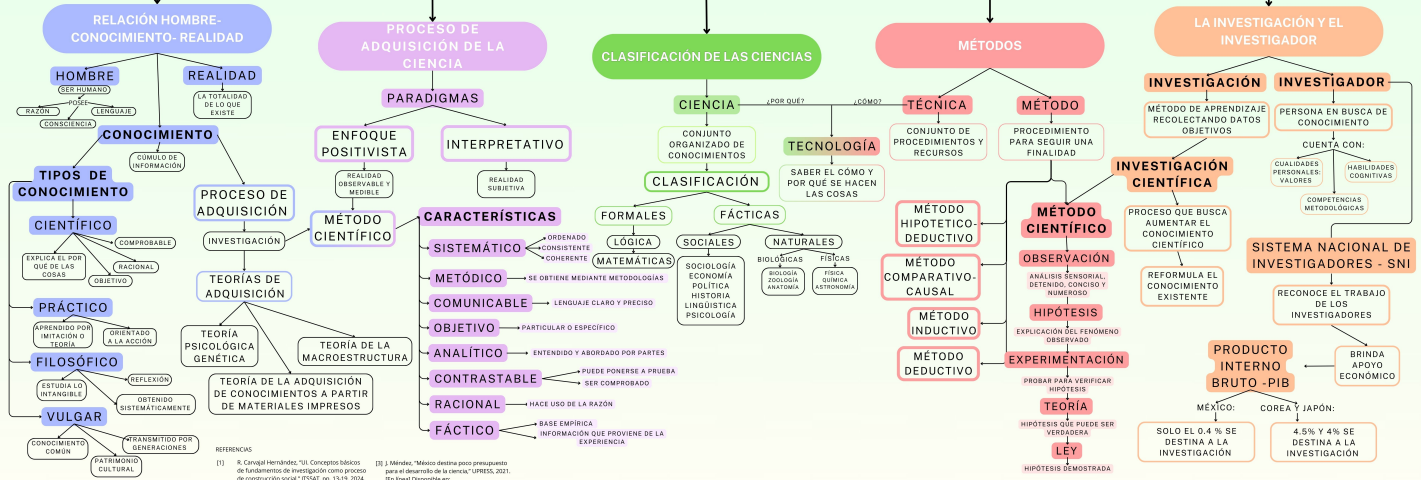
RELACIÓN HOMBRE-CONOCIMIENTO- REALIDAD

HOMBRE
SER HUMANO
POSEE
RAZÓN
LENGUAJE
CONSCIENCIA
REALIDAD
LA TOTALIDAD DE LO QUE EXISTE
CONOCIMIENTO
CÚMULO DE INFORMACIÓN
TIPOS DE CONOCIMIENTO
CIENTÍFICO
COMPROBABLE
EXPLICA EL POR QUÉ DE LAS COSAS
RACIONAL
OBJETIVO
PRÁCTICO
APRENDIDO POR IMITACIÓN O TEORÍA
ORIENTADO A LA ACCIÓN
FILOSÓFICO
REFLEXIÓN
ESTUDIA LO INTANGIBLE
OBTENIDO SISTEMÁTICAMENTE
VULGAR
CONOCIMIENTO COMÚN
TRANSMITIDO POR GENERACIONES
PATRIMONIO CULTURAL

PROCESO DE ADQUISICIÓN DE LA CIENCIA
PARADIGMAS
ENFOQUE POSITIVISTA
INTERPRETATIVO
REALIDAD OBSERVABLE Y MEDIBLE
REALIDAD SUBJETIVA
PROCESO DE ADQUISICIÓN
INVESTIGACIÓN
MÉTODO CIENTÍFICO
TEORÍAS DE ADQUISICIÓN
TEORÍA PSICOLÓGICA GENÉTICA
TEORÍA DE LA MACROESTRUCTURA
TEORÍA DE LA ADQUISICIÓN DE CONOCIMIENTOS A PARTIR DE MATERIALES IMPRESOS
CARACTERÍSTICAS
SISTEMÁTICO
ORDENADO
CONSISTENTE
COHERENTE
METÓDICO
SE OBTIENE MEDIANTE METODOLOGÍAS
COMUNICABLE
LENGUAJE CLARO Y PRECISO
OBJETIVO
PARTICULAR O ESPECÍFICO
ANALÍTICO
ENTENDIDO Y ABORDADO POR PARTES
CONTRASTABLE
PUEDE PONERSE A PRUEBA
SER COMPROBADO
RACIONAL
HACE USO DE LA RAZÓN
FÁCTICO
BASE EMPÍRICA
INFORMACIÓN QUE PROVIENE DE LA EXPERIENCIA

REFERENCIAS
[1] R. Carvajal Hernández, "U1. Conceptos básicos de fundamentos de investigación como proceso de construcción social," ITSSAT, pp. 13-19, 2024.
[3] J. Méndez, "México destina poco presupuesto para el desarrollo de la ciencia," UPRESS, 2021. [En línea] Disponible en:

CLASIFICACIÓN DE LAS CIENCIAS
CIENCIA
¿POR QUÉ?
¿CÓMO?
CONJUNTO ORGANIZADO DE CONOCIMIENTOS
TECNOLOGÍA
SABER EL CÓMO Y POR QUÉ SE HACEN LAS COSAS
CLASIFICACIÓN
FORMALES
FÁCTICAS
LÓGICA
MATEMÁTICAS
SOCIALES
NATURALES
SOCIOLOGÍA
ECONOMÍA
POLÍTICA
HISTORIA
LINGÜÍSTICA
PSICOLOGÍA
BIOLOGICAS
BIOLOGÍA
ZOOLOGÍA
ANATOMÍA
FÍSICAS
FÍSICA
QUÍMICA
ASTRONOMÍA

MÉTODOS
TÉCNICA
CONJUNTO DE PROCEDIMIENTOS Y RECURSOS
MÉTODO
PROCEDIMIENTO PARA SEGUIR UNA FINALIDAD
MÉTODO HIPOTETICO-DEDUCTIVO
MÉTODO COMPARATIVO-CAUSAL
MÉTODO INDUCTIVO
MÉTODO DEDUCTIVO
MÉTODO CIENTÍFICO
OBSERVACIÓN
ANÁLISIS SENSORIAL, DETENIDO, CONCISO Y NUMEROSO
HIPÓTESIS
EXPLICACIÓN DEL FENÓMENO OBSERVADO
EXPERIMENTACIÓN
PROBAR PARA VERIFICAR HIPÓTESIS
TEORÍA
HIPÓTESIS QUE PUEDE SER VERDADERA
LEY
HIPÓTESIS DEMOSTRADA

LA INVESTIGACIÓN Y EL INVESTIGADOR
INVESTIGACIÓN
MÉTODO DE APRENDIZAJE RECOLECTANDO DATOS OBJETIVOS
INVESTIGADOR
PERSONA EN BUSCA DE CONOCIMIENTO
CUENTA CON:
CUALIDADES PERSONALES: VALORES
HABILIDADES COGNITIVAS
COMPETENCIAS METODOLÓGICAS
INVESTIGACIÓN CIENTÍFICA
PROCESO QUE BUSCA AUMENTAR EL CONOCIMIENTO CIENTÍFICO
REFORMULA EL CONOCIMIENTO EXISTENTE
SISTEMA NACIONAL DE INVESTIGADORES - SNI
RECONOCE EL TRABAJO DE LOS INVESTIGADORES
PRODUCTO INTERNO BRUTO -PIB
BRINDA APOYO ECONÓMICO
MÉXICO:
COREA Y JAPÓN:
SOLO EL 0.4 % SE DESTINA A LA INVESTIGACIÓN
4.5% Y 4% SE DESTINA A LA INVESTIGACIÓN